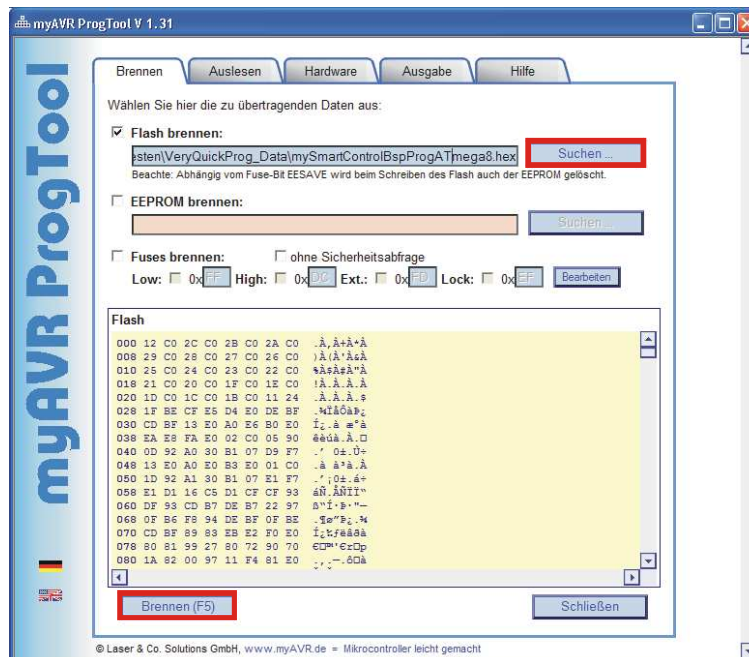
myAVR ProgTool V 1.31

myAVR ProgTool

Brennen | Auslesen | Hardware | Ausgabe | Hilfe

Wählen Sie hier die zu übertragenden Daten aus:

☑ Flash brennen:

sten\VeryQuickProg_Data\mySmartControlBspProgATmega8.hex | Suchen ...

Beachte: Abhängig vom Fuse-Bit EESAVE wird beim Schreiben des Flash auch der EEPROM gelöscht.

☐ EEPROM brennen:

Suchen ...

☐ Fuses brennen: ☐ ohne Sicherheitsabfrage

Low: ☐ 0x FF High: ☐ 0x DC Ext.: ☐ 0x FD Lock: ☐ 0x EF Bearbeiten

Flash

000 12 C0 2C C0 2B C0 2A C0 .À,À+À*À
008 29 C0 28 C0 27 C0 26 C0 )À(À'À&À
010 25 C0 24 C0 23 C0 22 C0 %À$À#À"À
018 21 C0 20 C0 1F C0 1E C0 !À.À.À.À
020 1D C0 1C C0 1B C0 11 24 .À.À.À.$
028 1F BE CF E5 D4 E0 DE BF .¾ÏåÔàÞ¿
030 CD BF 13 E0 A0 E6 B0 E0 Í¿.à æ°à
038 EA E8 FA E0 02 C0 05 90 êèúà.À.□
040 0D 92 A0 30 B1 07 D9 F7 .' 0±.Ù÷
048 13 E0 A0 E0 B3 E0 01 C0 .à à³à.À
050 1D 92 A1 30 B1 07 E1 F7 .'¡0±.á÷
058 E1 D1 16 C5 D1 CF 93 áÑ.ÅÑÏ"
060 DF 93 CD B7 DE B7 22 97 ß"Í·Þ·"—
068 0F B6 F8 94 DE BF 0F BE .¶ø"Þ¿.¾
070 CD BF 89 83 EB E2 F0 E0 Í¿‰ƒëâðà
078 80 81 99 27 80 72 90 70 €□™'€r□p
080 1A 82 00 97 11 F4 81 E0 .‚.—.ô□à

Brennen (F5) | Schließen

© Laser & Co. Solutions GmbH, www.myAVR.de = Mikrocontroller leicht gemacht